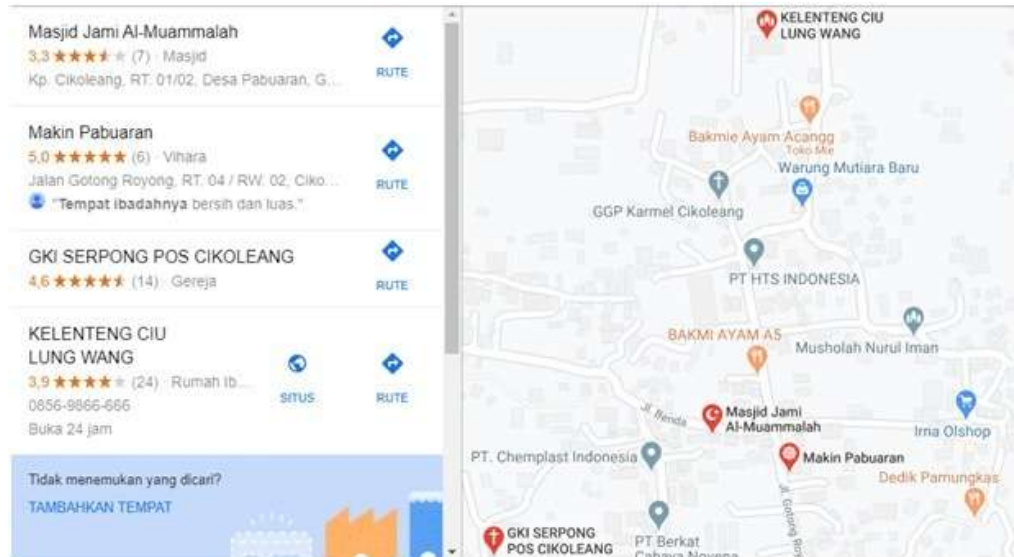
Masjid Jami Al-Muammalah
3,3 ★★★★★ (7) · Masjid
Kp. Cikoleang, RT. 01/02, Desa Pabuaran, G...
RUTE

Makin Pabuaran
5,0 ★★★★★ (6) · Vihara
Jalan Gotong Royong, RT. 04 / RW. 02, Ciko...
"Tempat ibadahnya bersih dan luas."
RUTE

GKI SERPONG POS CIKOLEANG
4,6 ★★★★★ (14) · Gereja
RUTE

KELENTENG CIU LUNG WANG
3,9 ★★★★★ (24) · Rumah Ib...
0856-9866-666
Buka 24 jam
SITUS
RUTE

Tidak menemukan yang dicari?
TAMBAHKAN TEMPAT

KELENTENG CIU LUNG WANG
Bakmie Ayam Acangg
Toko Mie
Warung Mutiara Baru
GGP Karmel Cikoleang
PT HTS INDONESIA
BAKMI AYAM A5
Musholah Nurul Iman
Jl. Renda
Masjid Jami Al-Muammalah
Irna Olshop
PT. Chemplast Indonesia
Makin Pabuaran
Dedik Pamungkas
Jl. Gotong Roy
GKI SERPONG POS CIKOLEANG
PT Berkat Cahaya Novena